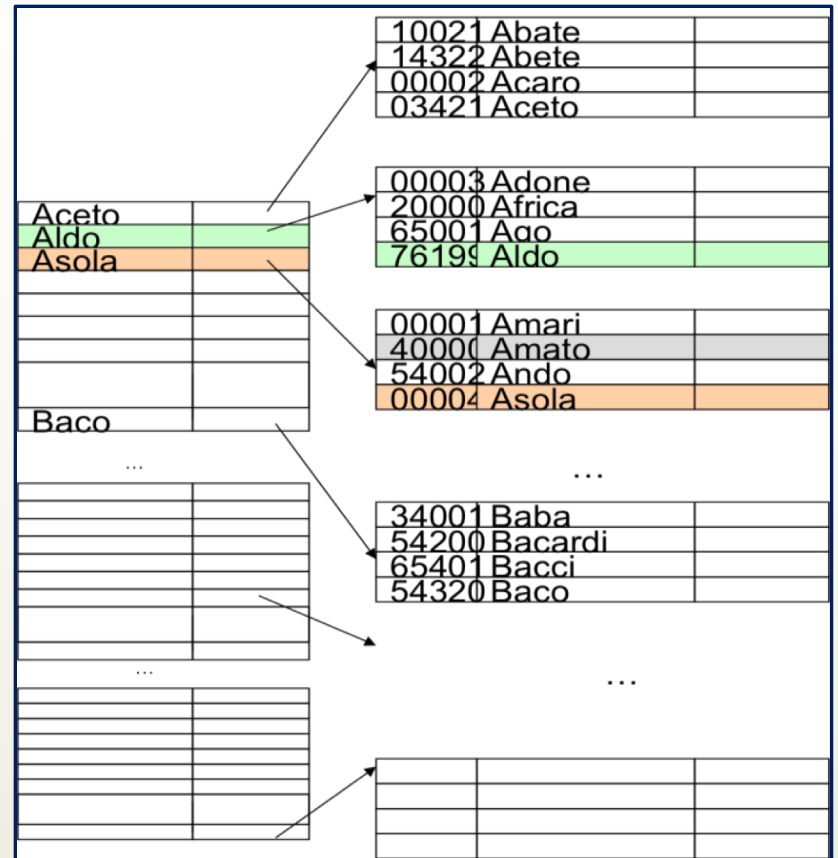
| | |
|---|---|
| Aceto | |
| Aldo | |
| Asola | |
| | |
| | |
| | |
| | |
| Baco | |

...

...

| | | |
|---|---|---|
| 10021 | Abate | |
| 14322 | Abete | |
| 00002 | Acaro | |
| 03421 | Aceto | |

| | | |
|---|---|---|
| 00003 | Adone | |
| 20000 | Africa | |
| 65001 | Ago | |
| 7619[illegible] | Aldo | |

| | | |
|---|---|---|
| 00001 | Amari | |
| 4000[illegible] | Amato | |
| 54002 | Ando | |
| 0000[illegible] | Asola | |

...

| | | |
|---|---|---|
| 34001 | Baba | |
| 54200 | Bacardi | |
| 65401 | Bacci | |
| 54320 | Baco | |

...